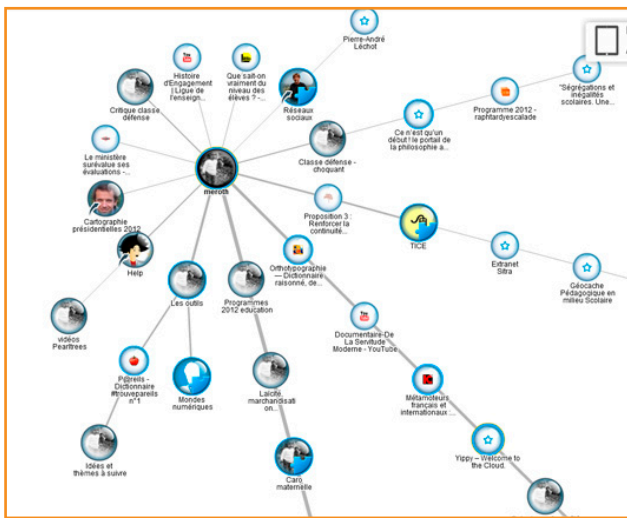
Pierre-André Léchot

Histoire d'Engagement | Ligue de l'enseign...

Que sait-on vraiment du niveau des élèves ? -...

Réseaux sociaux

"Ségrégations et inégalités scolaires. Une...

Programme 2012 - raphtardyescalade

Critique classe défense

Ce n'est qu'un début ! le portail de la philosophie a...

Le ministère surévalue ses évaluations -...

Classe défense - choquant

meroth

Cartographie présidentielles 2012

Proposition 3 : Renforcer la continuité...

TICE

Extranet Sitra

Help

Orthotypographie — Dictionnaire raisonné, de...

Géocache Pédagogique en milieu Scolaire

Les outils

Programmes 2012 education

vidéos Pearltrees

Documentaire-De La Servitude Moderne - YouTube

Pparells - Dictionnaire #trouvepareils n°1

Mondes numériques

Laïcité marchandisation...

Métamoteurs français et internationaux ...

Idées et thèmes à suivre

Yippy – Welcome to the Cloud.

Caro maternelle